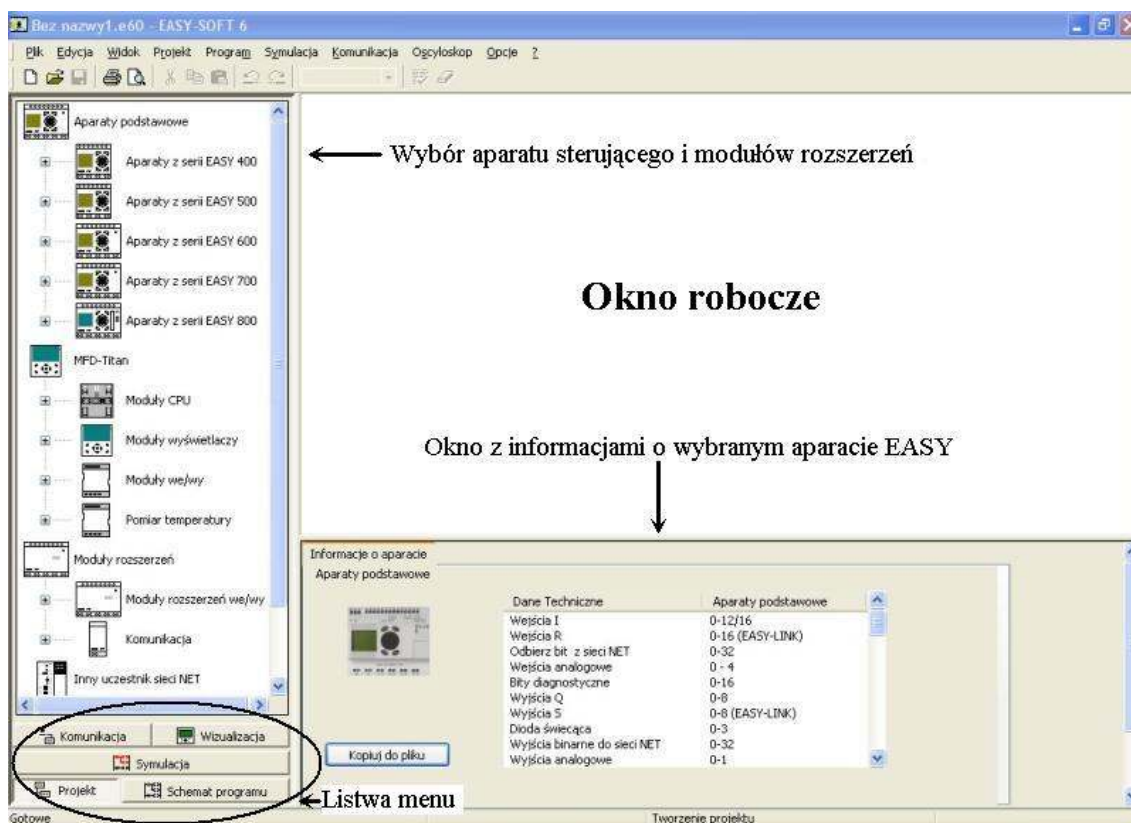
Bez nazwy1.e60 - EASY-SOFT 6

Plik Edycja Widok Projekt Program Symulacja Komunikacja Oscyloskop Opcje ?

Aparaty podstawowe

Aparaty z serii EASY 400

Aparaty z serii EASY 500

Aparaty z serii EASY 600

Aparaty z serii EASY 700

Aparaty z serii EASY 800

MFD-Titan

Moduły CPU

Moduły wyświetlaczy

Moduły we/wy

Pomiar temperatury

Moduły rozszerzeń

Moduły rozszerzeń we/wy

Komunikacja

Inny uczestnik sieci NET

Komunikacja

Wizualizacja

Symulacja

Projekt

Schemat programu

Wybór aparatu sterującego i modułów rozszerzeń

Okno robocze

Okno z informacjami o wybranym aparacie EASY

Informacje o aparacie

Aparaty podstawowe

| Dane Techniczne | Aparaty podstawowe |
|---|---|
| Wejścia I | 0-12/16 |
| Wejścia R | 0-16 (EASY-LINK) |
| Odbierz bit z sieci NET | 0-32 |
| Wejścia analogowe | 0 - 4 |
| Bity diagnostyczne | 0-16 |
| Wyjścia Q | 0-8 |
| Wyjścia S | 0-8 (EASY-LINK) |
| Dioda świecąca | 0-3 |
| Wyjścia binarne do sieci NET | 0-32 |
| Wyjścia analogowe | 0-1 |

Kopiuj do pliku

Listwa menu

Gotowe

Tworzenie projektu